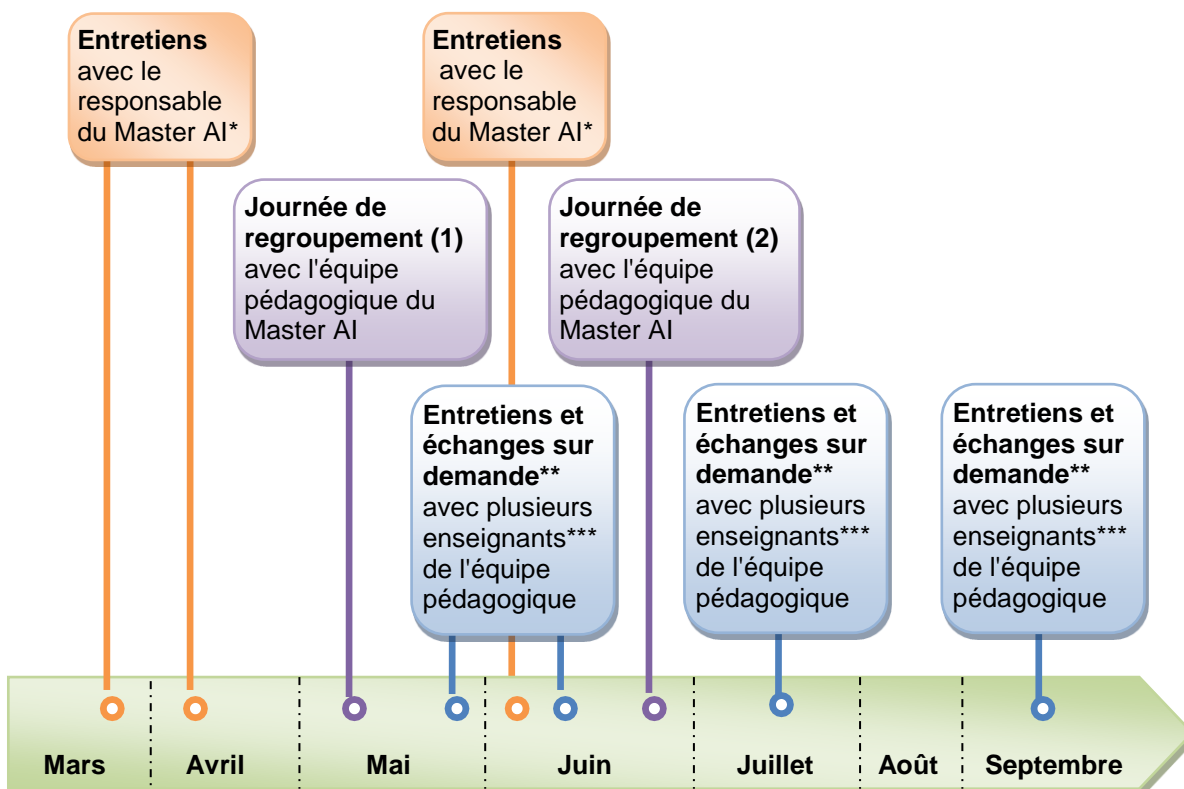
**Entretiens** avec le responsable du Master AI*

**Entretiens** avec le responsable du Master AI*

**Journée de regroupement (1)** avec l'équipe pédagogique du Master AI

**Journée de regroupement (2)** avec l'équipe pédagogique du Master AI

**Entretiens et échanges sur demande**** avec plusieurs enseignants*** de l'équipe pédagogique

**Entretiens et échanges sur demande**** avec plusieurs enseignants*** de l'équipe pédagogique

**Entretiens et échanges sur demande**** avec plusieurs enseignants*** de l'équipe pédagogique

Mars | Avril | Mai | Juin | Juillet | Août | Septembre